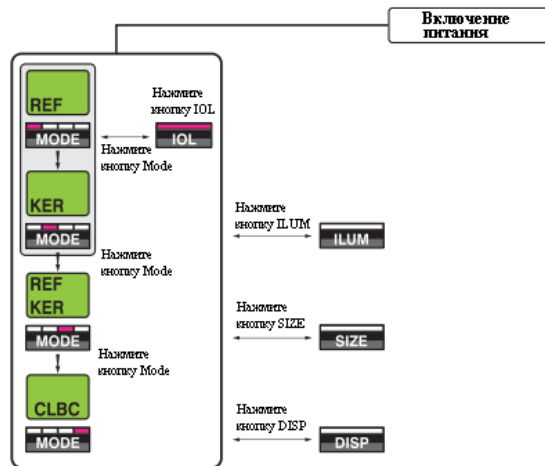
Включение питания

REF

MODE

Нажмите кнопку IOL

IOL

Нажмите кнопку Mode

KER

MODE

Нажмите кнопку Mode

REF KER

MODE

Нажмите кнопку Mode

CLBC

MODE

Нажмите кнопку ILUM

ILUM

Нажмите кнопку SIZE

SIZE

Нажмите кнопку DISP

DISP